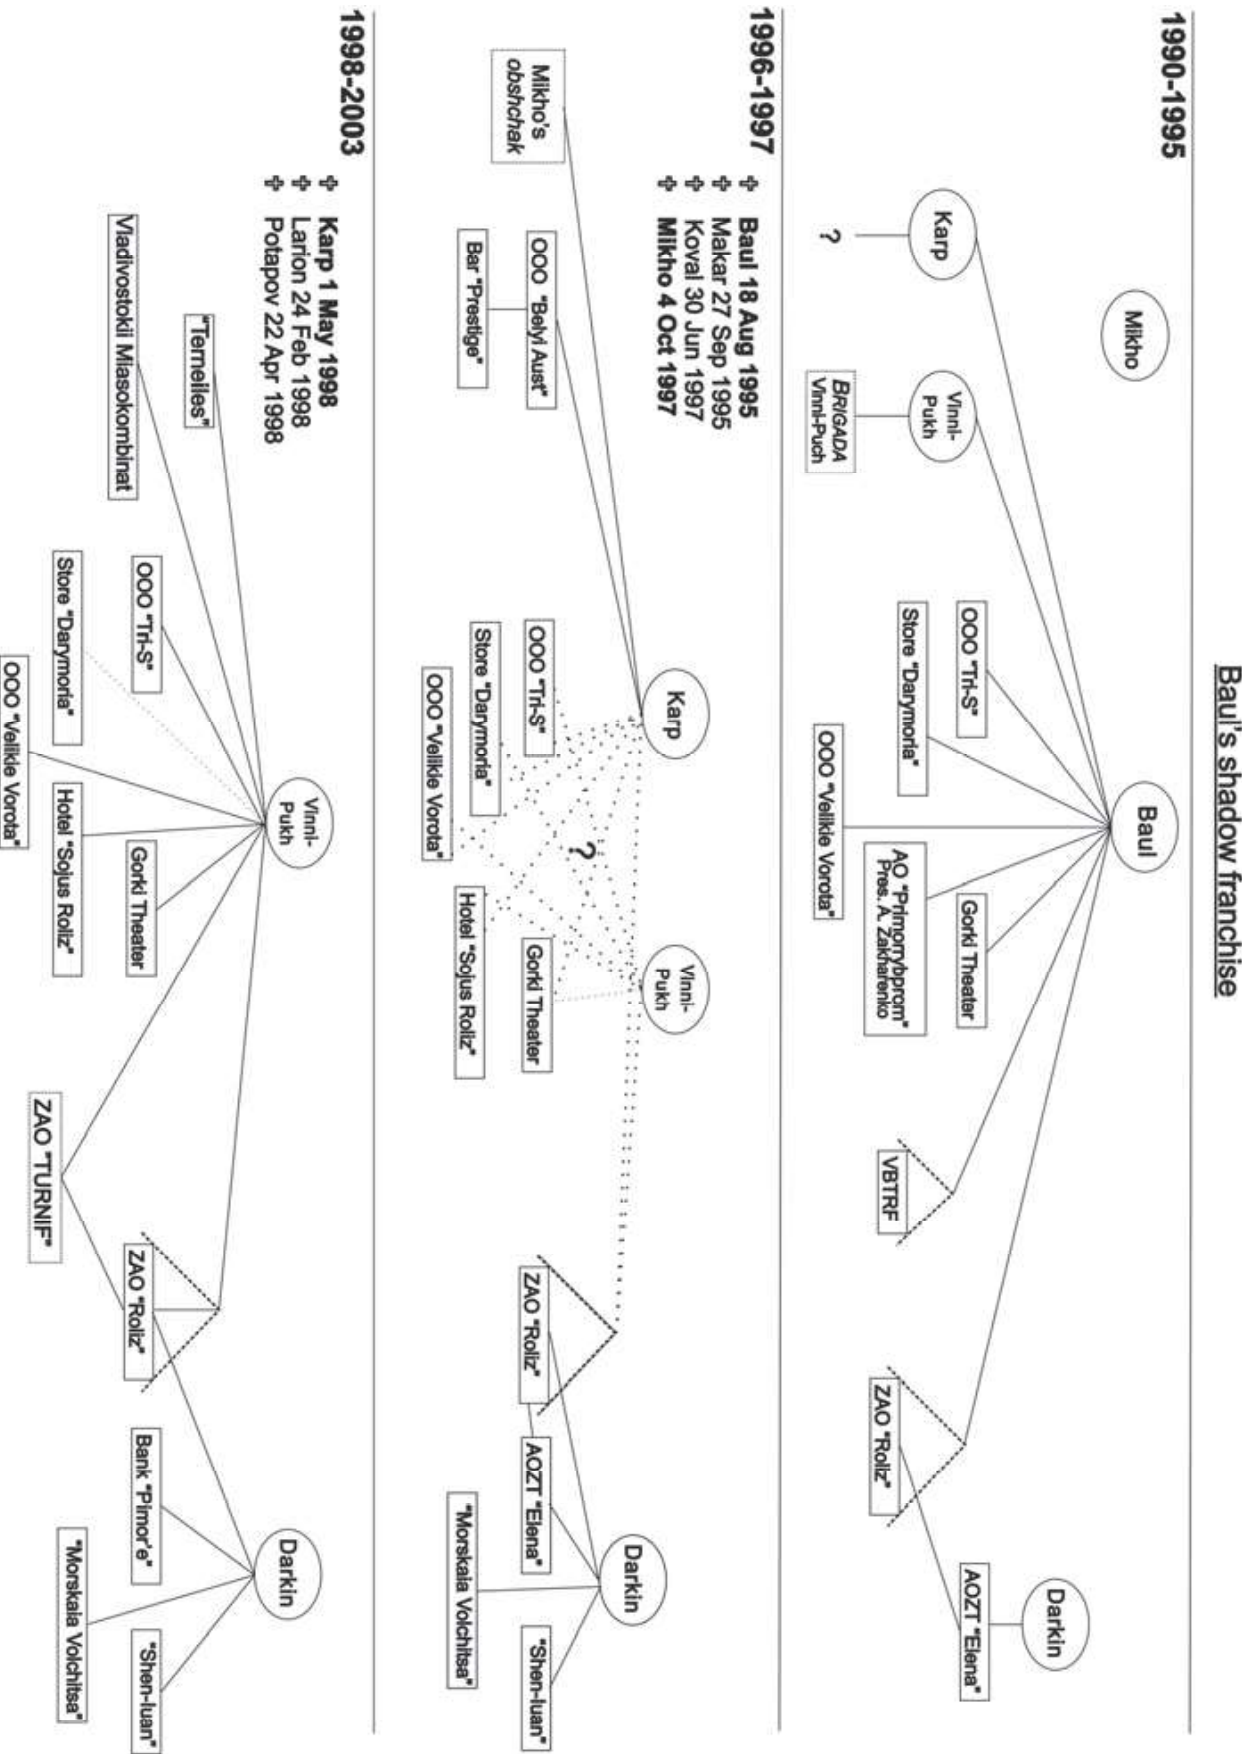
Baul's shadow franchise

1990-1995

Karp

?

Mikho

Vinni-Pukh

BRIGADA Vinni-Puch

Baul

OOO "Tri-S"

Store "Darymoria"

OOO "Velikie Vorota"

AO "Primorrybprom" Pres. A. Zakharenko

Gorki Theater

VBTRF

ZAO "Roliz"

Darkin

AOZT "Elena"

1996-1997

✝ Baul 18 Aug 1995
✝ Makar 27 Sep 1995
✝ Koval 30 Jun 1997
✝ Mikho 4 Oct 1997

Mikho's obshchak

OOO "Belyi Aust"

Bar "Prestige"

Karp

OOO "Tri-S"

Store "Darymoria"

OOO "Velikie Vorota"

?

Hotel "Sojus Roliz"

Gorki Theater

Vinni-Pukh

ZAO "Roliz"

AOZT "Elena"

"Morskaia Volchitsa"

Darkin

"Shen-luan"

1998-2003

✝ Karp 1 May 1998
✝ Larion 24 Feb 1998
✝ Potapov 22 Apr 1998

Vladivostokii Miasokombinat

"Ternelies"

OOO "Tri-S"

Store "Darymoria"

OOO "Velikie Vorota"

Hotel "Sojus Roliz"

Gorki Theater

Vinni-Pukh

ZAO "TURNIF"

ZAO "Roliz"

Bank "Pimor'e"

"Morskaia Volchitsa"

Darkin

"Shen-luan"